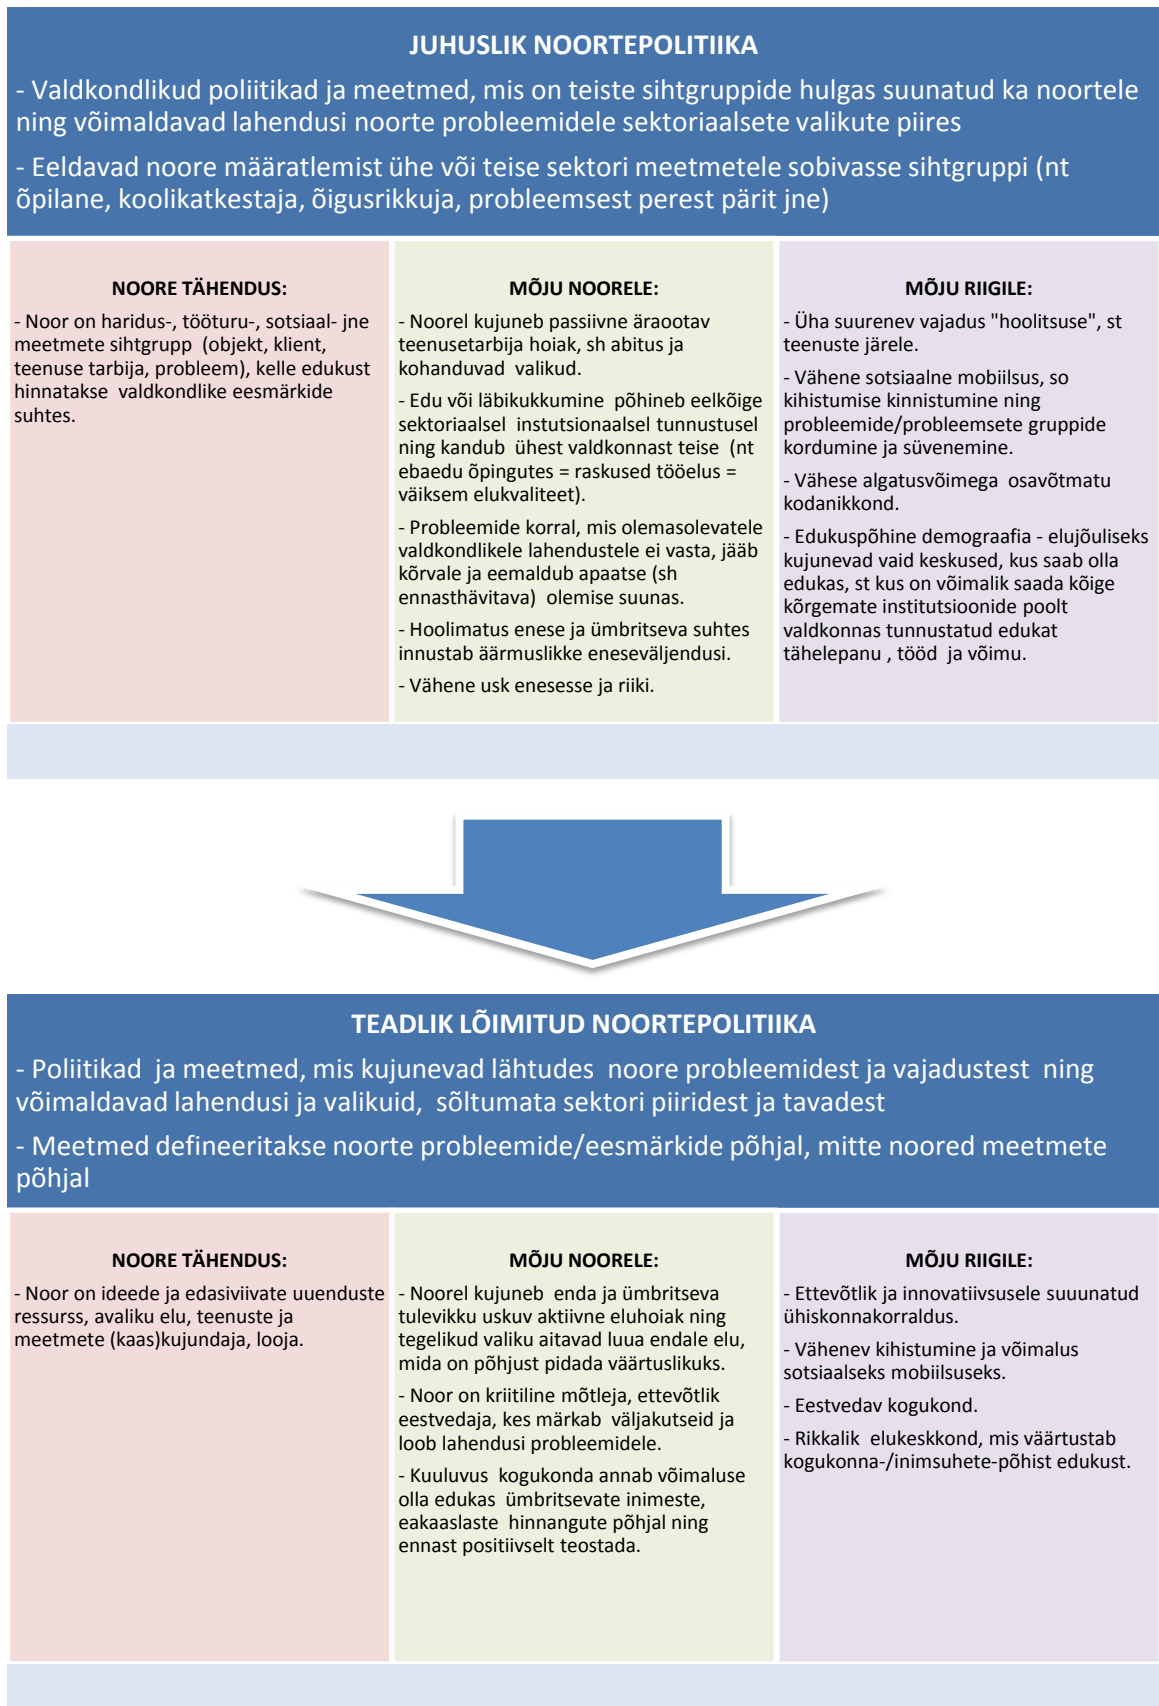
JUHUSLIK NOORTEPOLITIIKA

- Valdkondlikud poliitikad ja meetmed, mis on teiste sihtgruppide hulgas suunatud ka noortele ning võimaldavad lahendusi noorte probleemidele sektoriaalsete valikute piires

- Eeldavad noore määratlemist ühe või teise sektori meetmetele sobivasse sihtgruppi (nt õpilane, koolikatkestaja, õigusrikkuja, probleemsest perest pärit jne)

NOORE TÄHENDUS:

- Noor on haridus-, tööturu-, sotsiaal- jne meetmete sihtgrupp (objekt, klient, teenuse tarbija, probleem), kelle edukust hinnatakse valdkondlike eesmärkide suhtes.

MÕJU NOORELE:

- Noorel kujuneb passiivne äraootav teenusetarbija hoiak, sh abitus ja kohanduvad valikud.

- Edu või läbikukkumine põhineb eelkõige sektoriaalsel instutsionaalsel tunnustusel ning kandub ühest valdkonnast teise (nt ebaedu õpingutes = raskused tööelus = väiksem elukvaliteet).

- Probleemide korral, mis olemasolevatele valdkondlikele lahendustele ei vasta, jääb kõrvale ja eemaldub apaatse (sh ennasthävitava) olemise suunas.

- Hoolimatus enese ja ümbritseva suhtes innustab äärmuslikke eneseväljendusi.

- Vähene usk enesesse ja riiki.

MÕJU RIIGILE:

- Üha suurenev vajadus "hoolitsuse", st teenuste järele.

- Vähene sotsiaalne mobiilsus, so kihistumise kinnistumine ning probleemide/probleemsete gruppide kordumine ja süvenemine.

- Vähese algatusvõimega osavõtmatu kodanikkond.

- Edukuspõhine demograafia - elujõuliseks kujunevad vaid keskused, kus saab olla edukas, st kus on võimalik saada kõige kõrgemate institutsioonide poolt valdkonnas tunnustatud edukat tähelepanu , tööd ja võimu.

TEADLIK LÕIMITUD NOORTEPOLITIIKA

- Poliitikad ja meetmed, mis kujunevad lähtudes noore probleemidest ja vajadustest ning võimaldavad lahendusi ja valikuid, sõltumata sektori piiridest ja tavadest

- Meetmed defineeritakse noorte probleemide/eesmärkide põhjal, mitte noored meetmete põhjal

NOORE TÄHENDUS:

- Noor on ideede ja edasiviivate uuenduste ressurss, avaliku elu, teenuste ja meetmete (kaas)kujundaja, looja.

MÕJU NOORELE:

- Noorel kujuneb enda ja ümbritseva tulevikku uskuv aktiivne eluhoiak ning tegelikud valiku aitavad luua endale elu, mida on põhjust pidada väärtuslikuks.

- Noor on kriitiline mõtleja, ettevõtlik eestvedaja, kes märkab väljakutseid ja loob lahendusi probleemidele.

- Kuuluvus kogukonda annab võimaluse olla edukas ümbritsevate inimeste, eakaaslaste hinnangute põhjal ning ennast positiivselt teostada.

MÕJU RIIGILE:

- Ettevõtlik ja innovatiivsusele suuunatud ühiskonnakorraldus.

- Vähenev kihistumine ja võimalus sotsiaalseks mobiilsuseks.

- Eestvedav kogukond.

- Rikkalik elukeskkond, mis väärtustab kogukonna-/inimsuhete-põhist edukust.